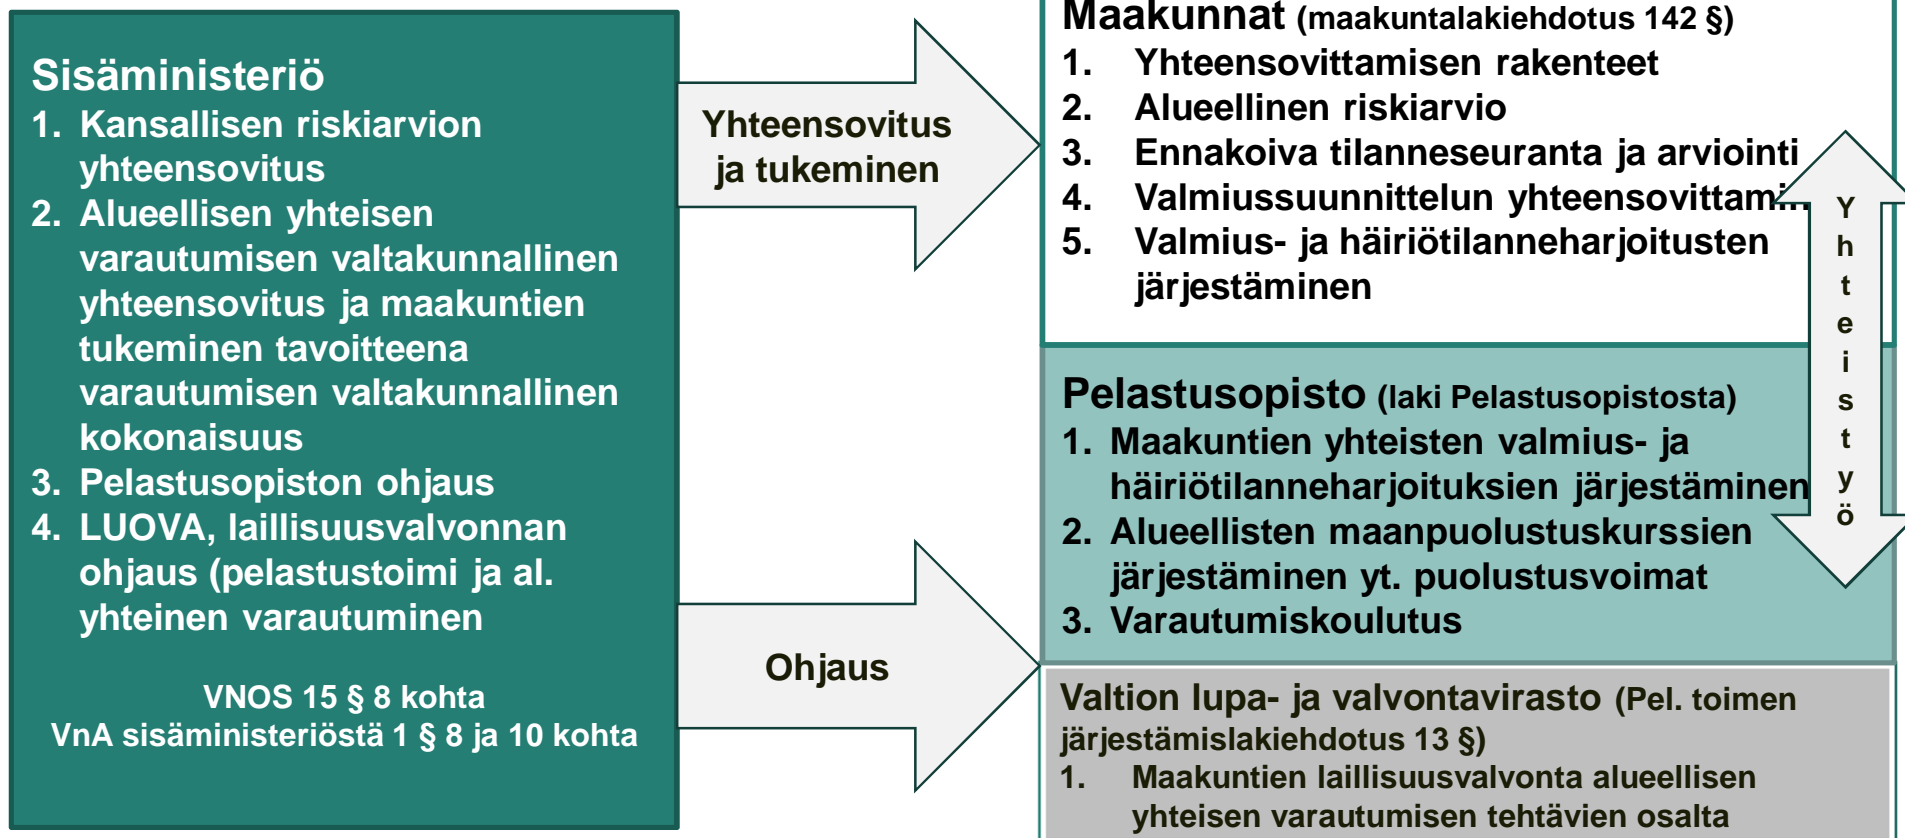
Sisäministeriö
1. Kansallisen riskiarvion yhteensovitus
2. Alueellisen yhteisen varautumisen valtakunnallinen yhteensovitus ja maakuntien tukeminen tavoitteena varautumisen valtakunnallinen kokonaisuus
3. Pelastusopiston ohjaus
4. LUOVA, laillisuusvalvonnan ohjaus (pelastustoimi ja al. yhteinen varautuminen

VNOS 15 § 8 kohta
VnA sisäministeriöstä 1 § 8 ja 10 kohta

Yhteensovitus ja tukeminen

Ohjaus

Maakunnat (maakuntalakiehdotus 142 §)
1. Yhteensovittamisen rakenteet
2. Alueellinen riskiarvio
3. Ennakoiva tilanneseuranta ja arviointi
4. Valmiussuunnittelun yhteensovittam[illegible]
5. Valmius- ja häiriötilanneharjoitusten järjestäminen

Yhteistyö

Pelastusopisto (laki Pelastusopistosta)
1. Maakuntien yhteisten valmius- ja häiriötilanneharjoituksien järjestäminen
2. Alueellisten maanpuolustuskurssien järjestäminen yt. puolustusvoimat
3. Varautumiskoulutus

Valtion lupa- ja valvontavirasto (Pel. toimen järjestämislakiehdotus 13 §)
1. Maakuntien laillisuusvalvonta alueellisen yhteisen varautumisen tehtävien osalta